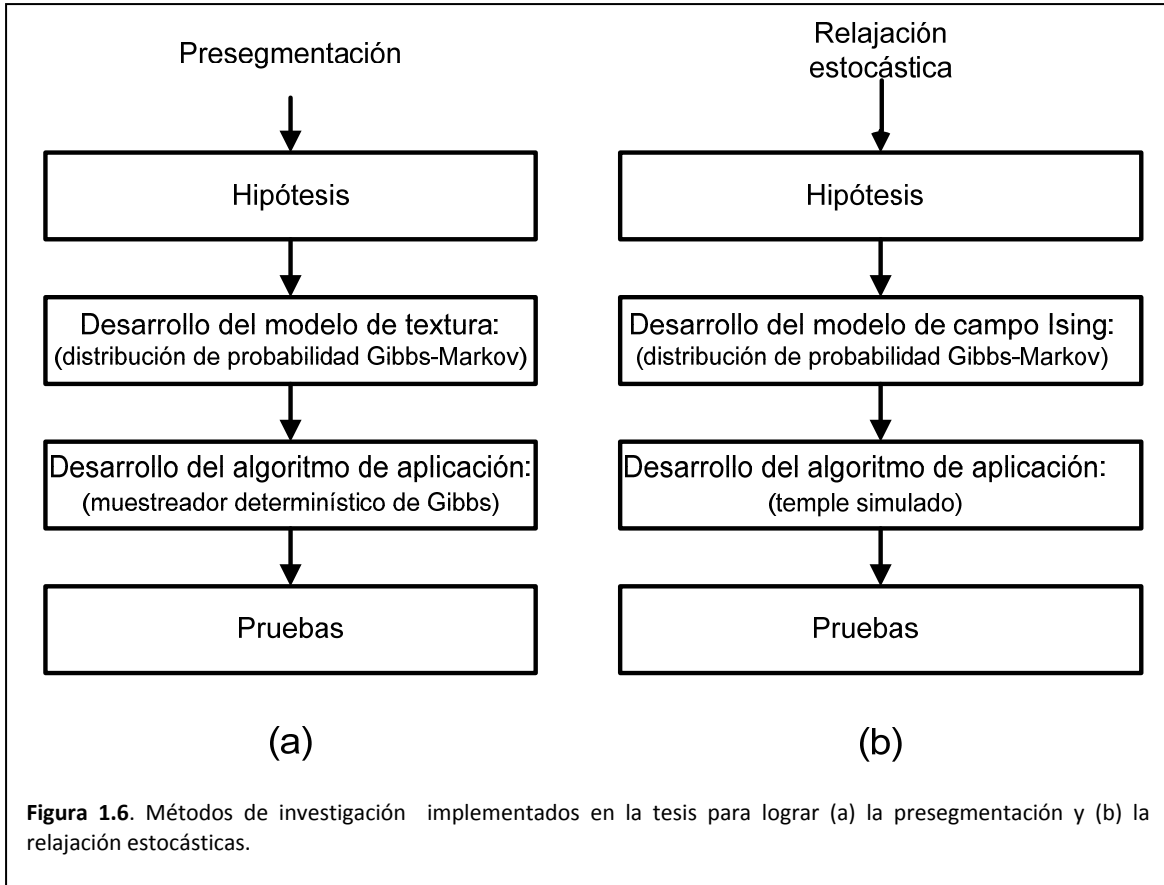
Presegmentación

Hipótesis

Desarrollo del modelo de textura:
(distribución de probabilidad Gibbs-Markov)

Desarrollo del algoritmo de aplicación:
(muestreador determinístico de Gibbs)

Pruebas

(a)

Relajación estocástica

Hipótesis

Desarrollo del modelo de campo Ising:
(distribución de probabilidad Gibbs-Markov)

Desarrollo del algoritmo de aplicación:
(temple simulado)

Pruebas

(b)

**Figura 1.6**. Métodos de investigación implementados en la tesis para lograr (a) la presegmentación y (b) la relajación estocásticas.